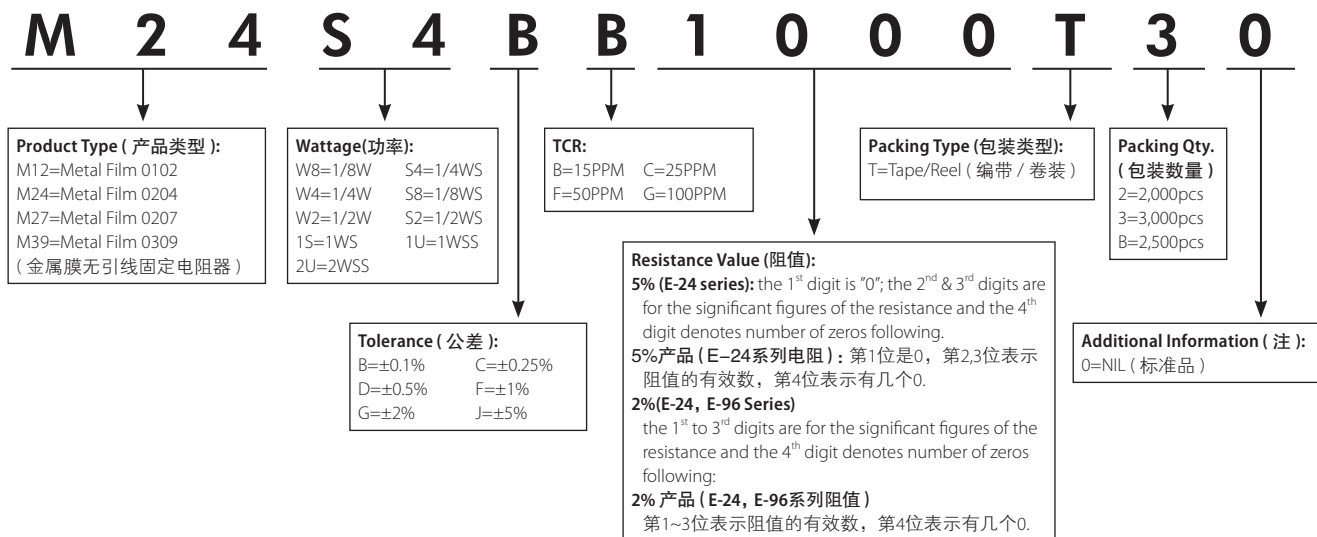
M 2 4 S 4 B B 1 0 0 0 T 3 0

**Product Type ( 产品类型 ):**
M12=Metal Film 0102
M24=Metal Film 0204
M27=Metal Film 0207
M39=Metal Film 0309
( 金属膜无引线固定电阻器 )

**Wattage(功率):**
W8=1/8W S4=1/4WS
W4=1/4W S8=1/8WS
W2=1/2W S2=1/2WS
1S=1WS 1U=1WSS
2U=2WSS

**Tolerance ( 公差 ):**
B=±0.1% C=±0.25%
D=±0.5% F=±1%
G=±2% J=±5%

**TCR:**
B=15PPM C=25PPM
F=50PPM G=100PPM

**Resistance Value (阻值):**
**5% (E-24 series):** the 1$^{st}$ digit is "0"; the 2$^{nd}$ & 3$^{rd}$ digits are for the significant figures of the resistance and the 4$^{th}$ digit denotes number of zeros following.
**5%产品 ( E–24系列电阻 ) :** 第1位是0，第2,3位表示阻值的有效数，第4位表示有几个0.
**2%(E-24，E-96 Series)**
the 1$^{st}$ to 3$^{rd}$ digits are for the significant figures of the resistance and the 4$^{th}$ digit denotes number of zeros following:
**2% 产品 ( E-24，E-96系列阻值 )**
第1~3位表示阻值的有效数，第4位表示有几个0.

**Packing Type (包装类型):**
T=Tape/Reel ( 编带 / 卷装 )

**Packing Qty. ( 包装数量 )**
2=2,000pcs
3=3,000pcs
B=2,500pcs

**Additional Information ( 注 ):**
0=NIL ( 标准品 )